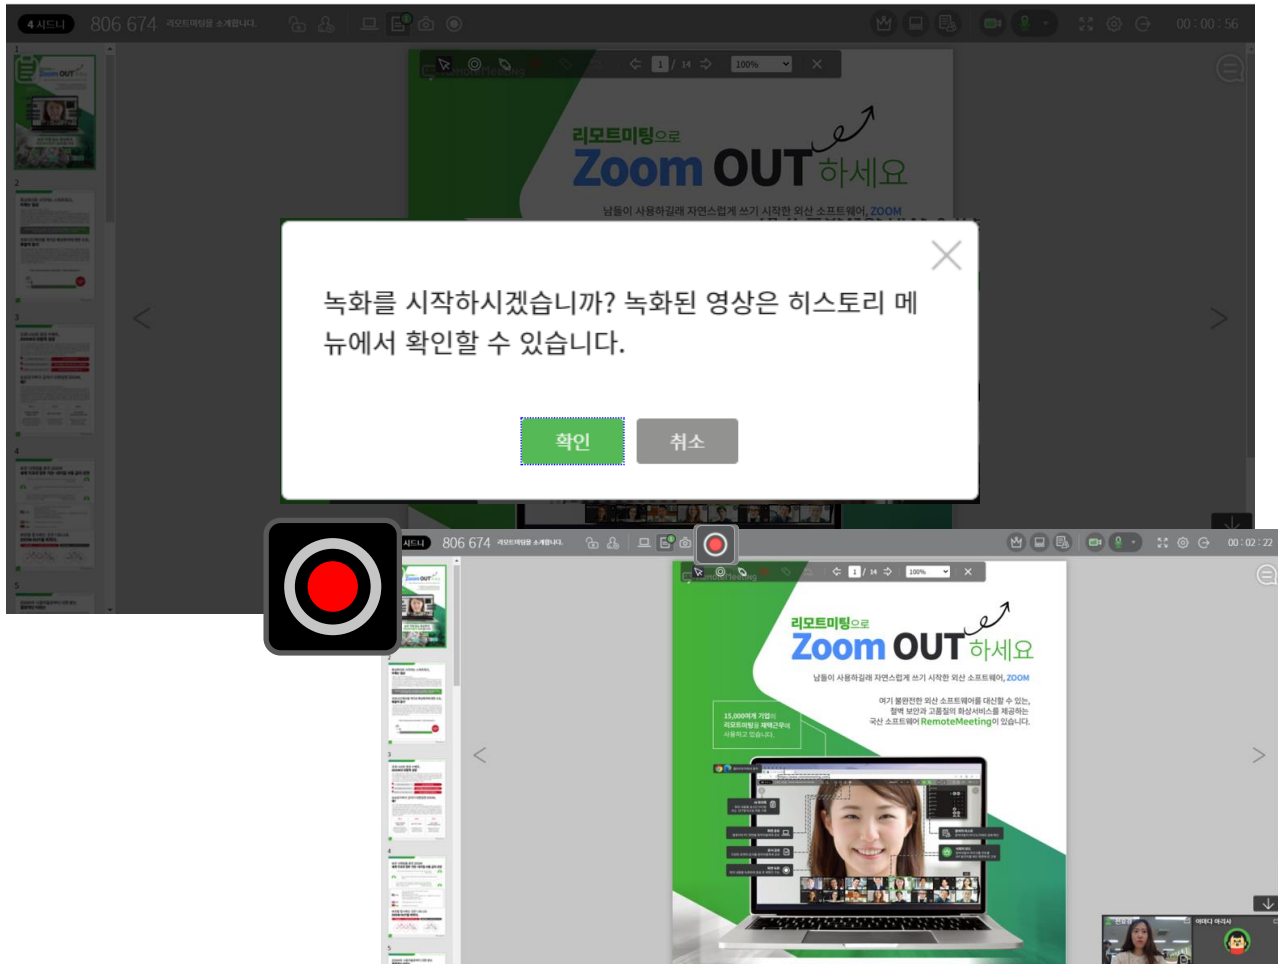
4 시드니 806 674 리모트미팅을 소개합니다.

00 : 00 : 56

1 / 14 100%

리모트미팅으로
Zoom OUT하세요

남들이 사용하길래 자연스럽게 쓰기 시작한 외산 소프트웨어, ZOOM

녹화를 시작하시겠습니까? 녹화된 영상은 히스토리 메뉴에서 확인할 수 있습니다.

확인 취소

시드니 806 674 리모트미팅을 소개합니다.

00 : 02 : 22

1 / 14 100%

리모트미팅으로
Zoom OUT하세요

남들이 사용하길래 자연스럽게 쓰기 시작한 외산 소프트웨어, ZOOM

여기 불편한 외산 소프트웨어를 대신할 수 있는, 철벽 보안과 고품질의 화상서비스를 제공하는 국산 소프트웨어 RemoteMeeting이 있습니다.

15,000여개 기업이 리모트미팅을 재택근무에 사용하고 있습니다.